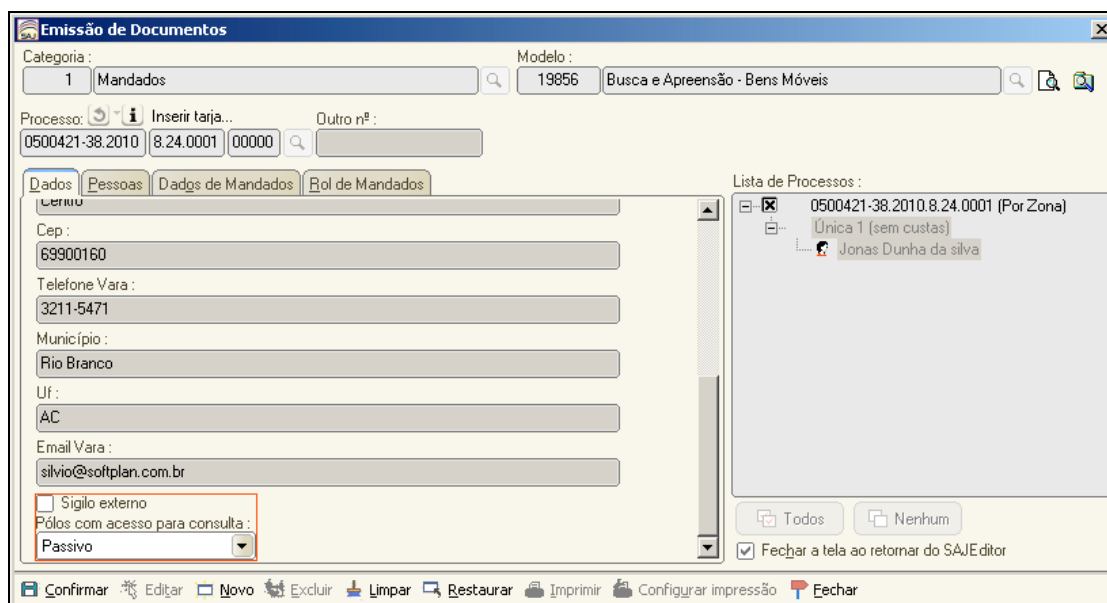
Emissão de Documentos

Categoria :
1 Mandados

Modelo :
19856 Busca e Apreensão - Bens Móveis

Processo: Inserir tarja...
0500421-38.2010 8.24.0001 00000

Outro nº :

Dados Pessoas Dados de Mandados Rol de Mandados

Centro

Cep :
69900160

Telefone Vara :
3211-5471

Município :
Rio Branco

Uf :
AC

Email Vara :
silvio@softplan.com.br

Sigilo externo
Pólos com acesso para consulta :
Passivo

Lista de Processos :
0500421-38.2010.8.24.0001 (Por Zona)
Única 1 (sem custas)
Jonas Dunha da silva

Todos Nenhum
Fechar a tela ao retornar do SAJEditor

Confirmar Editar Novo Excluir Limpar Restaurar Imprimir Configurar impressão Fechar